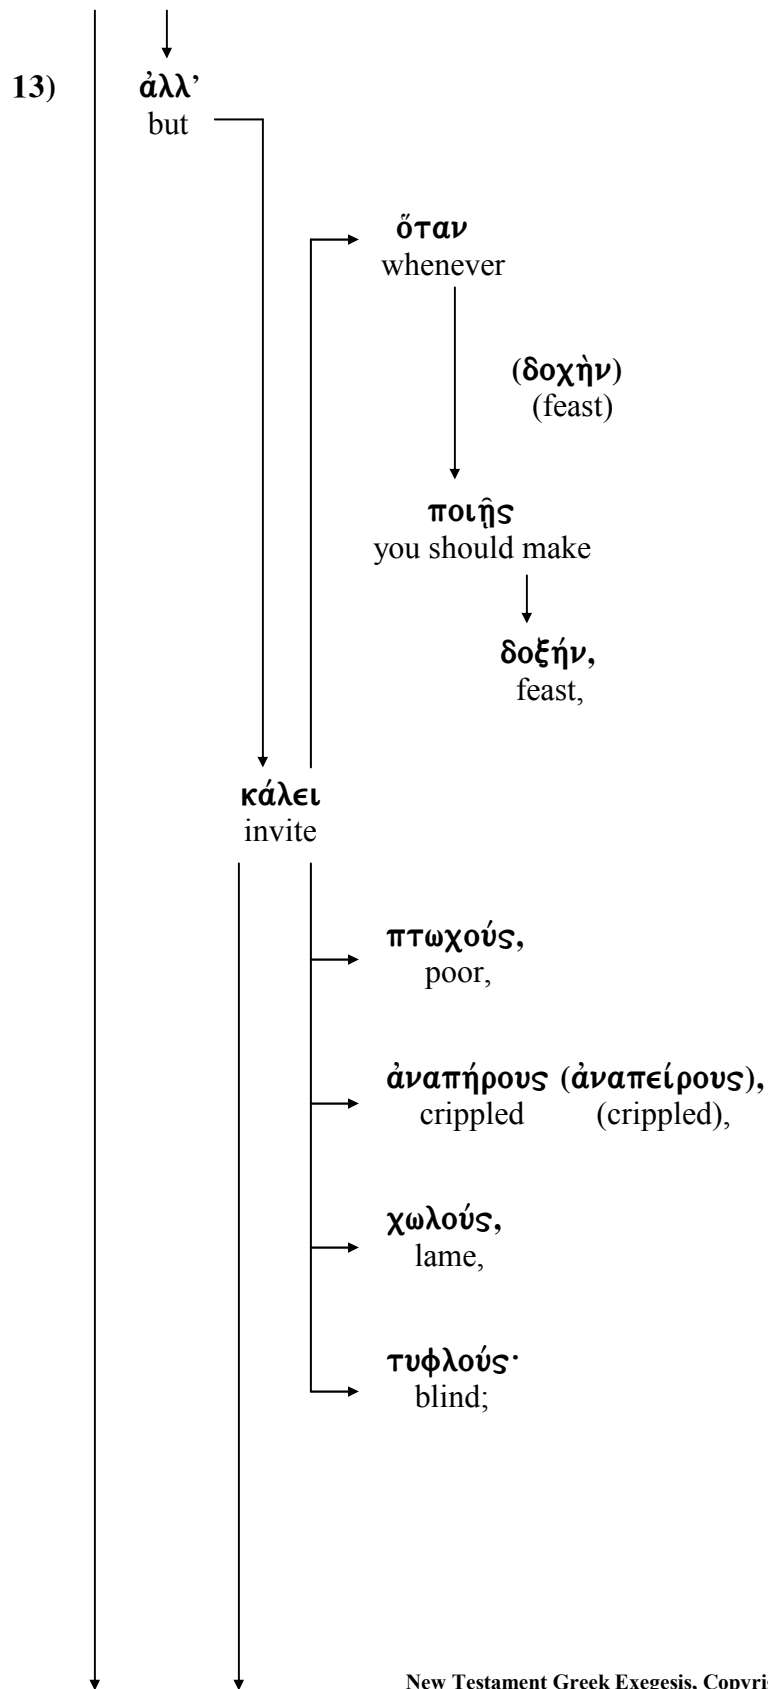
13) ἀλλ’
but

ὅταν
whenever

(δοχὴν)
(feast)

ποιῇς
you should make

δοχήν,
feast,

κάλει
invite

πτωχούς,
poor,

ἀναπήρους (ἀναπείρους),
crippled (crippled),

χωλούς,
lame,

τυφλούς·
blind;

New Testament Greek Exegesis, Copyri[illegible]